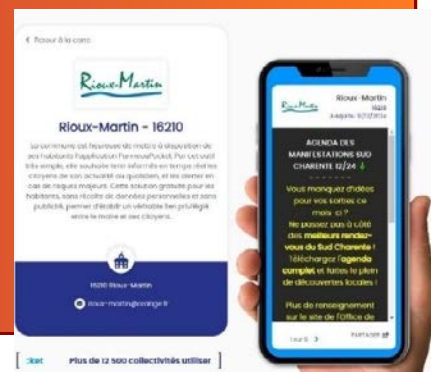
< Retour à la carte

Rioux-Martin

Rioux-Martin - 16210

La commune est heureuse de mettre à disposition de ses habitants l'application PanneauPocket. Par cet outil très simple, elle souhaite tenir informés en temps réel les citoyens de son actualité au quotidien, et les alerter en cas de risques majeurs. Cette solution gratuite pour les habitants, sans récolte de données personnelles et sans publicité, permet d'établir un véritable lien privilégié entre la mairie et ses citoyens.

16210 Rioux-Martin

rioux-martin@orange.fr

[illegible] Plus de 12 500 collectivités utilisent

Rioux-Martin
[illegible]

AGENDA DES MANIFESTATIONS SUD CHARENTE 12/24

Vous manquez d'idées pour vos sorties ce mois ci ?

Ne passez pas à côté des meilleurs rendez-vous du Sud Charente ! Téléchargez l'agenda complet et faites le plein de découvertes locales !

Plus de renseignement sur le site de l'Office de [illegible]